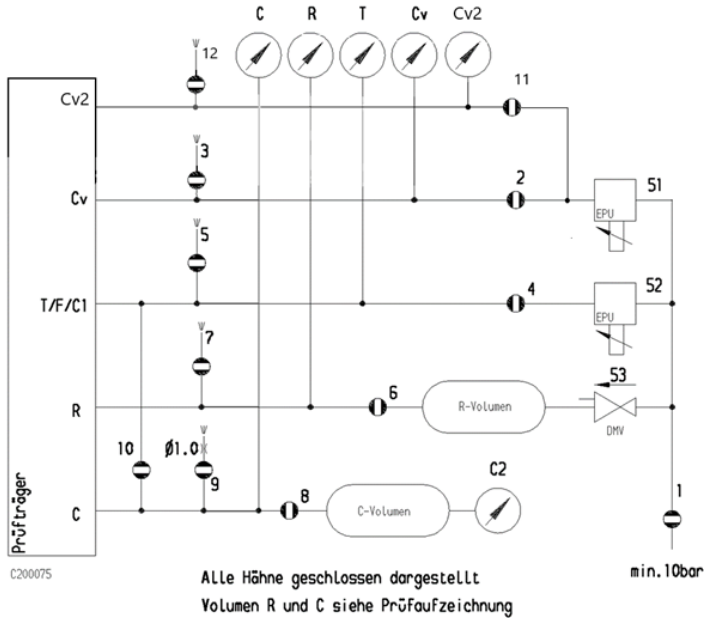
C R T Cv Cv2

12

11

Cv2

3

2

51

Cv

EPU

5

T/F/C1

4

52

EPU

7

53

R

6

R-Volumen

DMV

10

Ø1.0

9

C2

1

8

C-Volumen

C

Prüfträger

min.10bar

C200075

Alle Hähne geschlossen dargestellt
Volumen R und C siehe Prüfaufzeichnung